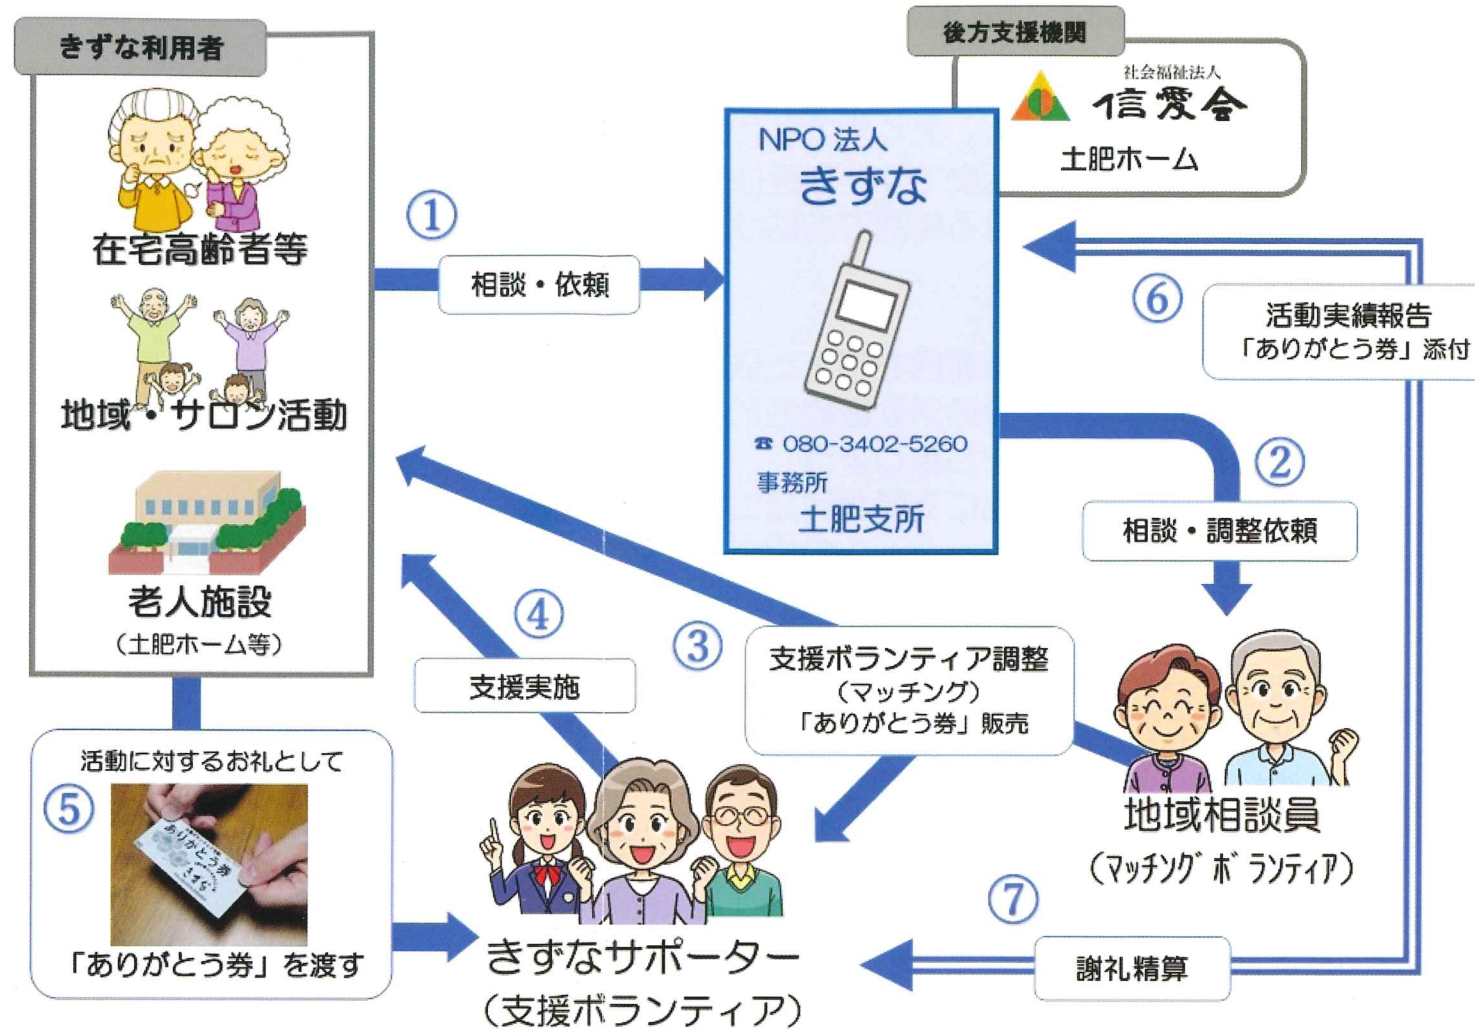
きずな利用者

在宅高齢者等

地域・サロン活動

老人施設
（土肥ホーム等）

後方支援機関

社会福祉法人
信愛会
土肥ホーム

NPO 法人
きずな

☎ 080-3402-5260
事務所
土肥支所

①
相談・依頼

⑥
活動実績報告
「ありがとう券」添付

②
相談・調整依頼

④
支援実施

③
支援ボランティア調整
（マッチング）
「ありがとう券」販売

地域相談員
（マッチングボランティア）

活動に対するお礼として
⑤
ありがとう券
「ありがとう券」を渡す

きずなサポーター
（支援ボランティア）

⑦
謝礼精算